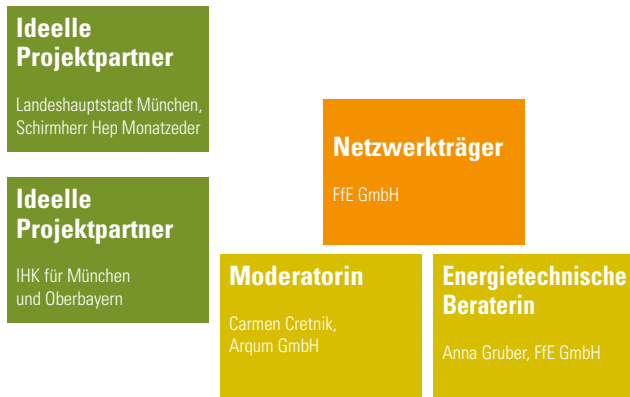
Ideelle Projektpartner

Landeshauptstadt München, Schirmherr Hep Monatzeder

Ideelle Projektpartner

IHK für München und Oberbayern

Netzwerkträger

FfE GmbH

Moderatorin

Carmen Cretnik, Arqum GmbH

Energietechnische Beraterin

Anna Gruber, FfE GmbH